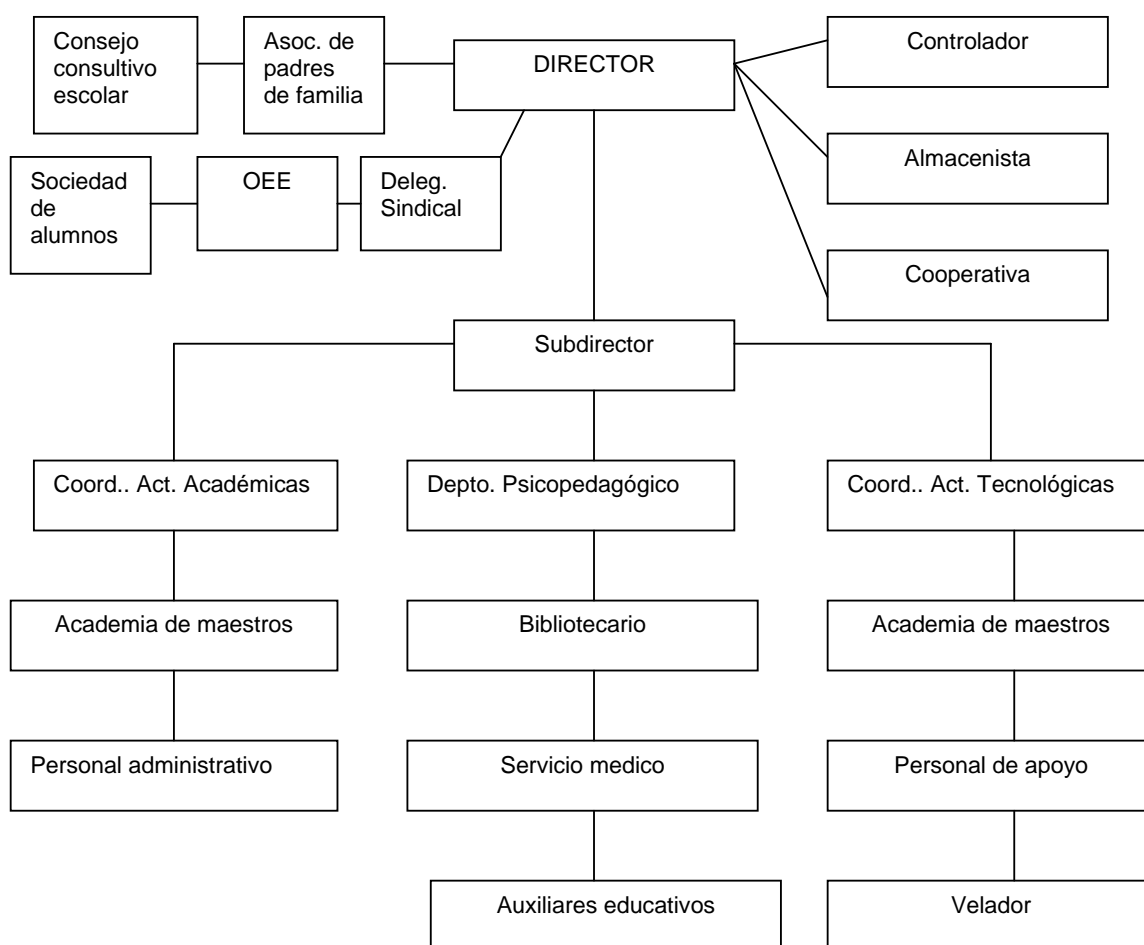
Consejo consultivo escolar

Asoc. de padres de familia

DIRECTOR

Controlador

Sociedad de alumnos

OEE

Deleg. Sindical

Almacenista

Cooperativa

Subdirector

Coord.. Act. Académicas

Depto. Psicopedagógico

Coord.. Act. Tecnológicas

Academia de maestros

Bibliotecario

Academia de maestros

Personal administrativo

Servicio medico

Personal de apoyo

Auxiliares educativos

Velador